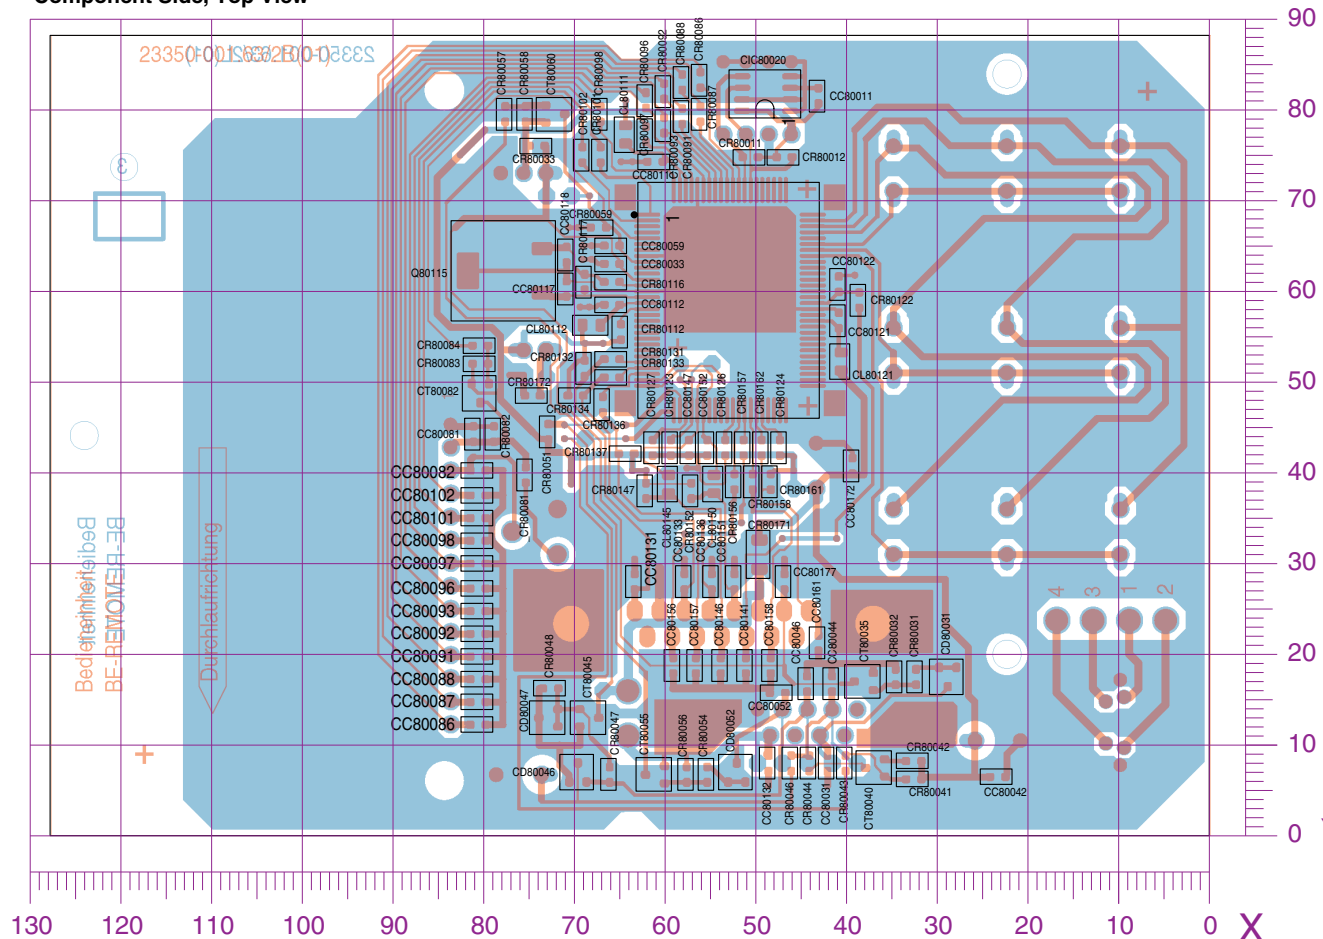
Component Side, Top View

90
80
70
60
50
40
30
20
10
0

23350(-00)1633210(-0)

CR80057 CR80058 CT80060 CR80102 CR80101 CR80098 CL80111 CR80096 CR80092 CR80097 CR80093 CR80091 CR80088 CR80087 CR80086 CIC80020 CC80011 CR80011 CR80012 CC80110 CR80033

CR80059 CC80118 CR80117 CC80059 CC80033 CR80116 CC80112 CR80112 CR80131 CR80133 Q80115 CC80117 CL80112 CR80132 CR80084 CR80083 CT80082 CR80172 CR80134 CR80136 CC80081 CR80082 CR80137 CR80051 CR80081 CR80147

CC80122 CR80122 CC80121 CL80121

CR80127 CR80123 CC80147 CC80132 CR80126 CR80157 CR80162 CR80124

CR80161 CR80158 CC80171 CC80172 CL80145 CC80133 CR80152 CR80136 CL80150 CC80151 CR80156 CC80131 CC80177 CC80161

CC80082 CC80102 CC80101 CC80098 CC80097 CC80096 CC80093 CC80092 CC80091 CC80088 CC80087 CC80086

CR80048 CT80045 CD80047 CR80047 CT80055 CD80046 CR80056 CR80054 CD80052 CC80052

CC80156 CC80157 CR80146 CC80141 CR80158 CR80046 CC80044 CT80035 CR80032 CR80031 CD80031

CC80132 CR80046 CR80044 CC80031 CR80043 CT80040 CR80042 CR80041 CC80042

4 3 1 2

Bedieneinheit
BE-REMOTE

Durchlaufrichtung

130 120 110 100 90 80 70 60 50 40 30 20 10 0 X